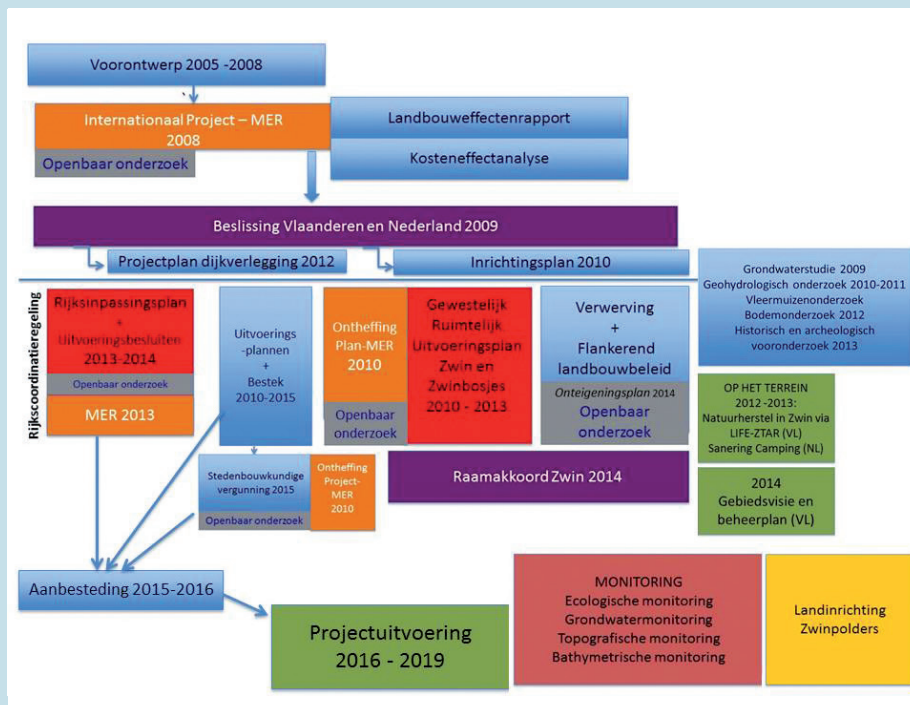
Voorontwerp 2005 -2008

Internationaal Project – MER 2008

Openbaar onderzoek

Landbouweffectenrapport

Kosteneffectanalyse

Beslissing Vlaanderen en Nederland 2009

Projectplan dijkverlegging 2012

Inrichtingsplan 2010

Grondwaterstudie 2009
Geohydrologisch onderzoek 2010-2011
Vleermuizenonderzoek
Bodemonderzoek 2012
Historisch en archeologisch vooronderzoek 2013

Rijkscoördinatieregeling

Rijksinpassingsplan + Uitvoeringsbesluiten 2013-2014

Openbaar onderzoek

MER 2013

Uitvoerings -plannen + Bestek 2010-2015

Ontheffing Plan-MER 2010

Openbaar onderzoek

Gewestelijk Ruimtelijk Uitvoeringsplan Zwin en Zwinbosjes 2010 - 2013

Verwerving + Flankerend landbouwbeleid

Onteigeningsplan 2014

Openbaar onderzoek

OP HET TERREIN 2012 -2013: Natuurherstel in Zwin via LIFE-ZTAR (VL) Sanering Camping (NL)

Stedenbouwkundige vergunning 2015

Openbaar onderzoek

Ontheffing Project-MER 2010

Raamakkoord Zwin 2014

2014 Gebiedsvisie en beheerplan (VL)

Aanbesteding 2015-2016

Projectuitvoering 2016 - 2019

MONITORING
Ecologische monitoring
Grondwatermonitoring
Topografische monitoring
Bathymetrische monitoring

Landinrichting Zwinpolders